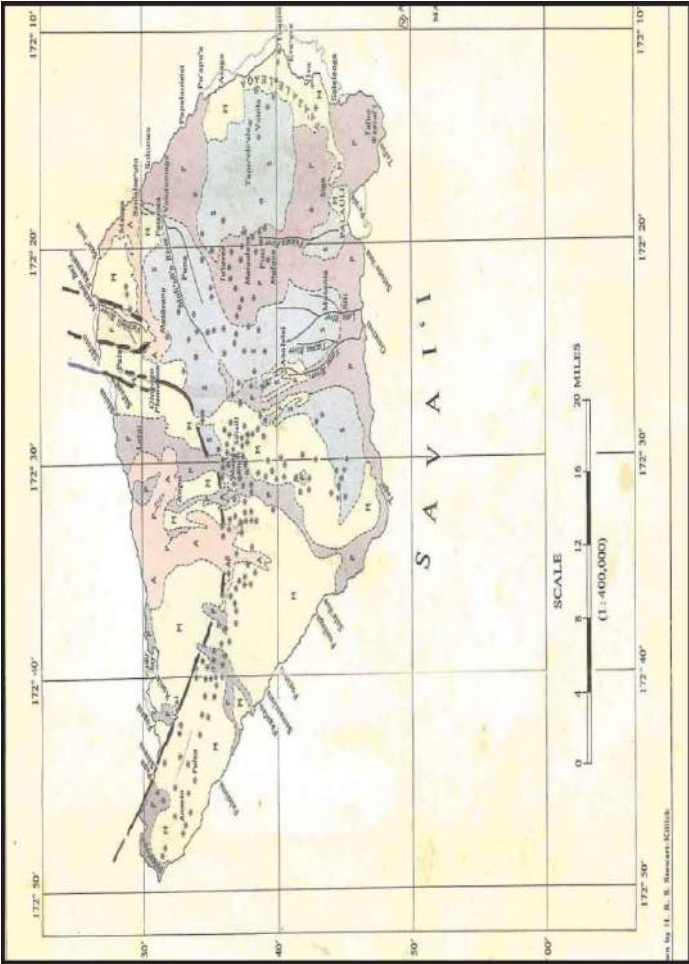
172° 10'
172° 20'
172° 30'
172° 40'
172° 50'
30'
40'
50'
00'
SAVAI'I
SCALE
(1 : 400,000)
0 4 8 12 16 20 MILES
Pu'apu'a
Safotu
Patamea
Puna
Tuasivi
Palauli
Salelologa
Fagamalo
Asau
Falealupo
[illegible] by H. R. Stewart-Killick